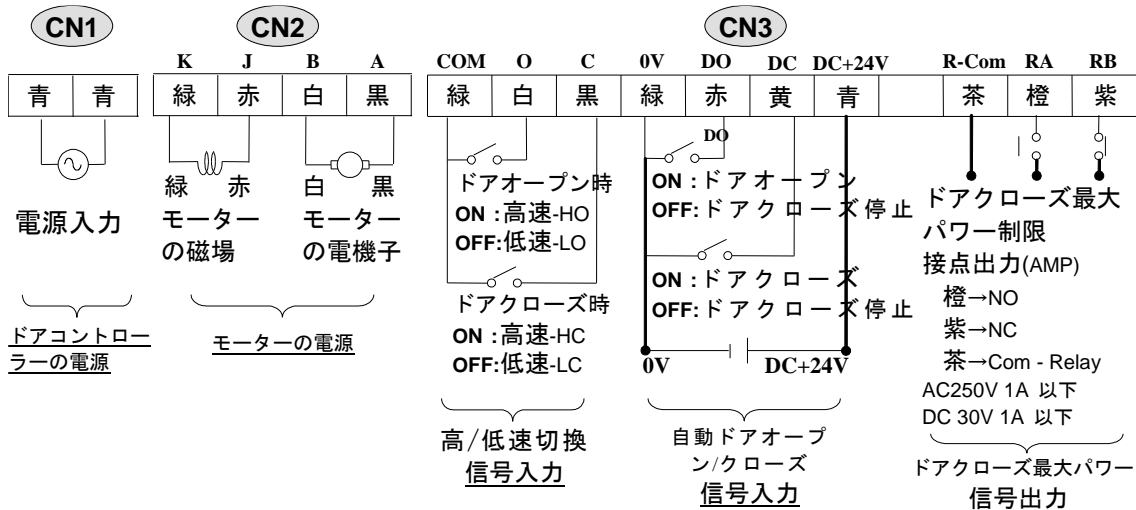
CN1

CN2

CN3

K J B A COM O C 0V DO DC DC+24V R-Com RA RB

| 青 | 青 | 緑 | 赤 | 白 | 黒 | 緑 | 白 | 黒 | 緑 | 赤 | 黄 | 青 | | 茶 | 橙 | 紫 |
|---|---|---|---|---|---|---|---|---|---|---|---|---|---|---|---|---|

緑 赤 モーターの磁場

白 黒 モーターの電機子

電源入力

ドアコントローラーの電源

モーターの電源

ドアオープン時
ON :高速-HO
OFF:低速-LO

ドアクローズ時
ON :高速-HC
OFF:低速-LC

高/低速切換
信号入力

DO
ON :ドアオープン
OFF:ドアクローズ停止

ON :ドアクローズ
OFF:ドアクローズ停止

0V DC+24V

自動ドアオープン/クローズ
信号入力

ドアクローズ最大
パワー制限
接点出力(AMP)
橙→NO
紫→NC
茶→Com - Relay
AC250V 1A 以下
DC 30V 1A 以下

ドアクローズ最大パワー
信号出力